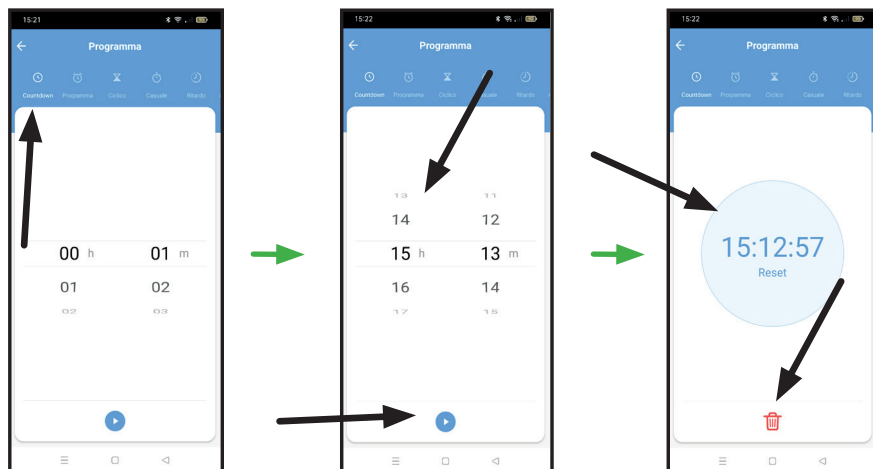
15:21

Programma

Countdown Programma Ciclico Casuale Ritardo

00 h 01 m
01 02
02 03

15:22

Programma

Countdown Programma Ciclico Casuale Ritardo

13 11
14 12
15 h 13 m
16 14
17 15

15:22

Programma

Countdown Programma Ciclico Casuale Ritardo

15:12:57
Reset